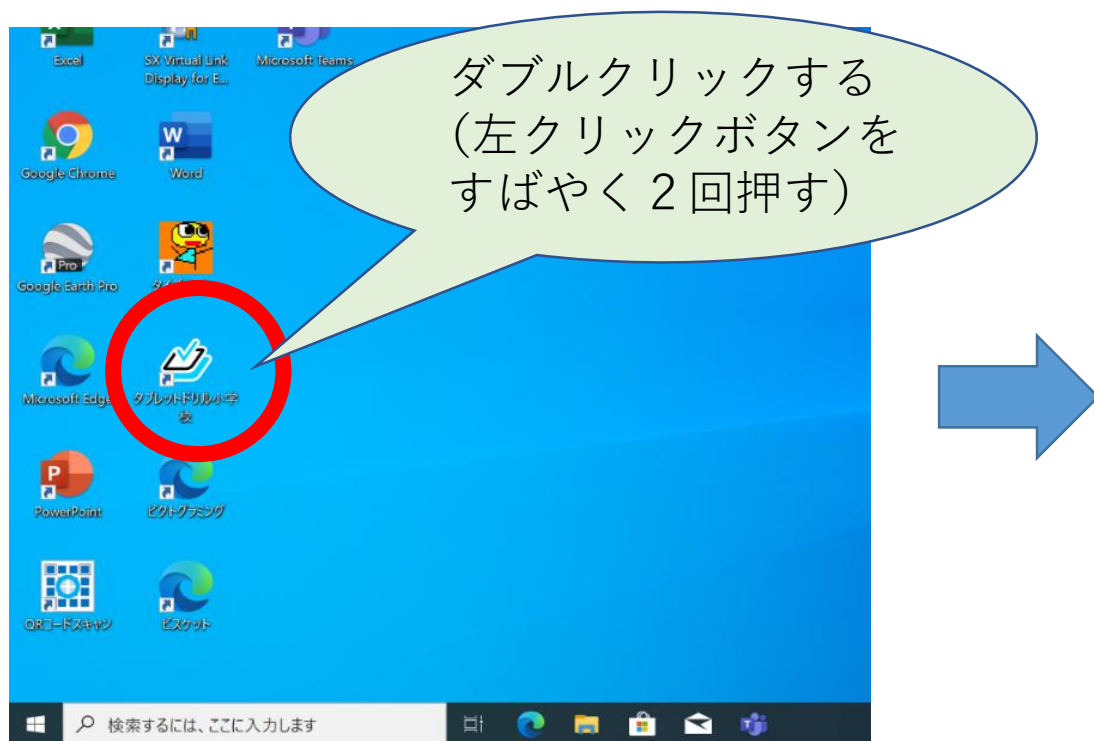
Excel
SX Virtual Link Display for E...
Microsoft Teams

ダブルクリックする
(左クリックボタンを
すばやく２回押す)

Google Chrome
Word
Google Earth Pro
タイ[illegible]
Microsoft Edge
タブレットドリル小学校
PowerPoint
ビクトグラミング
QRコードスキャン
ビスケット

検索するには、ここに入力します